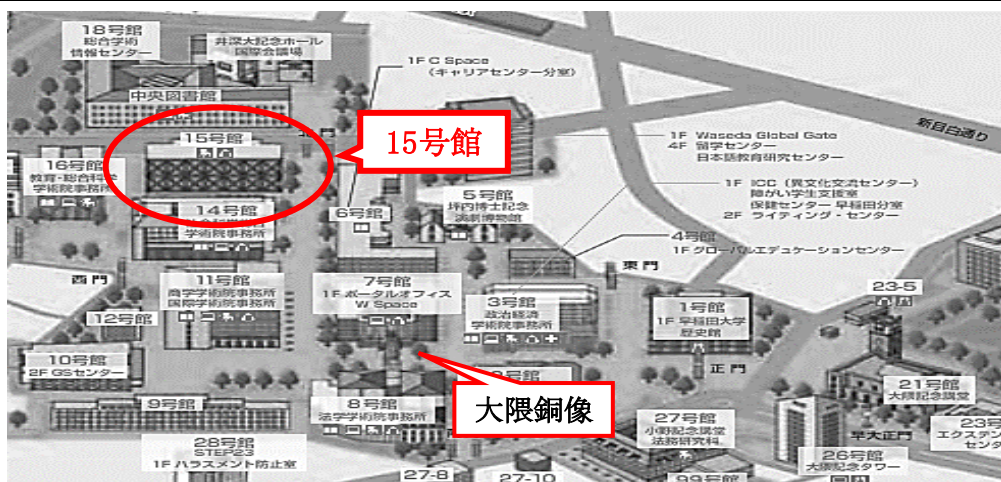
18号館
総合学術
情報センター

井深大記念ホール
国際会議場

1F C Space
（キャリアセンター分室）

中央図書館

15号館

15号館

新目白通り

1F Waseda Global Gate
4F 留学センター
日本語教育研究センター

16号館
教育・総合科学
学術院事務所

1F ICC（異文化交流センター）
障がい学生支援室
保健センター 早稲田分室
2F ライティング・センター

14号館
学術院事務所

6号館

5号館
坪内博士記念
演劇博物館

4号館
1F グローバルエデュケーションセンター

西門

東門

11号館
商学学術院事務所
国際学術院事務所

7号館
1F ボークルオフィス
W Space

3号館
政治経済
学術院事務所

1号館
1F 早稲田大学
歴史館

23-5

12号館

10号館
2F GSセンター

正門

21号館
大隈記念講堂

9号館

8号館
法学学術院事務所

大隈銅像

27号館
小野記念講堂
法務研究科

早大正門

23号館
エクステン

28号館
STEP23
1F ハラスメント防止室

26号館
大隈記念タワー

27-8

27-10

99号館